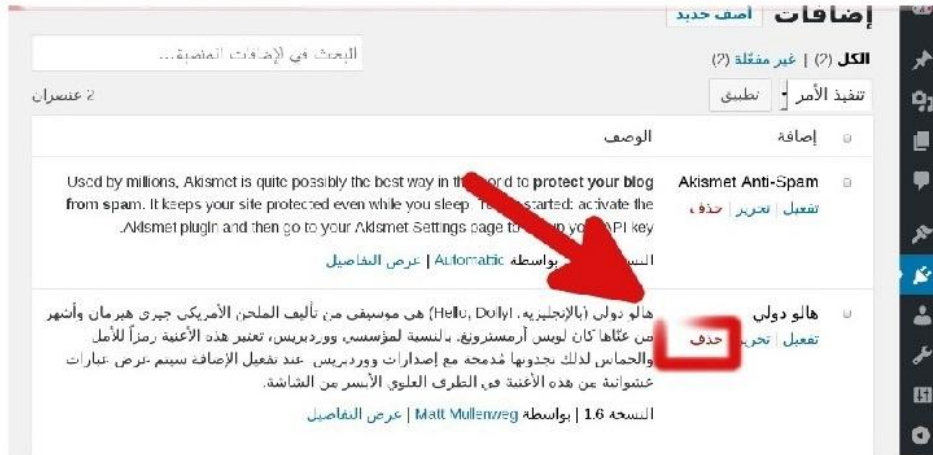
إضافات أضف جديد

البحث في الإضافات المنصبة...

الكل (2) | غير مفعّلة (2)

تنفيذ الأمر تطبيق

2 عنصران

إضافة

الوصف

Akismet Anti-Spam

تفعيل | تحرير | حذف

Used by millions, Akismet is quite possibly the best way in th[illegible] world to protect your blog from spam. It keeps your site protected even while you sleep. T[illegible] started: activate the Akismet plugin and then go to your Akismet Settings page to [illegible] yo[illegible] API key.

النس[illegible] | بواسطة Automattic | عرض التفاصيل

هالو دولي

تفعيل | تحرير | حذف

هالو دولي (بالإنجليزية: Hello, Dolly!) هي موسيقى من تأليف الملحن الأمريكي جيري هيرمان وأشهر من غنّاها كان لويس آرمسترونغ. بالنسبة لمؤسسي ووردبريس، تعتبر هذه الأغنية رمزاً للأمل والحماس لذلك تجدونها مُدمجة مع إصدارات ووردبريس. عند تفعيل الإضافة سيتم عرض عبارات عشوائية من هذه الأغنية في الطرف العلوي الأيسر من الشاشة.

النسخة 1.6 | بواسطة Matt Mullenweg | عرض التفاصيل